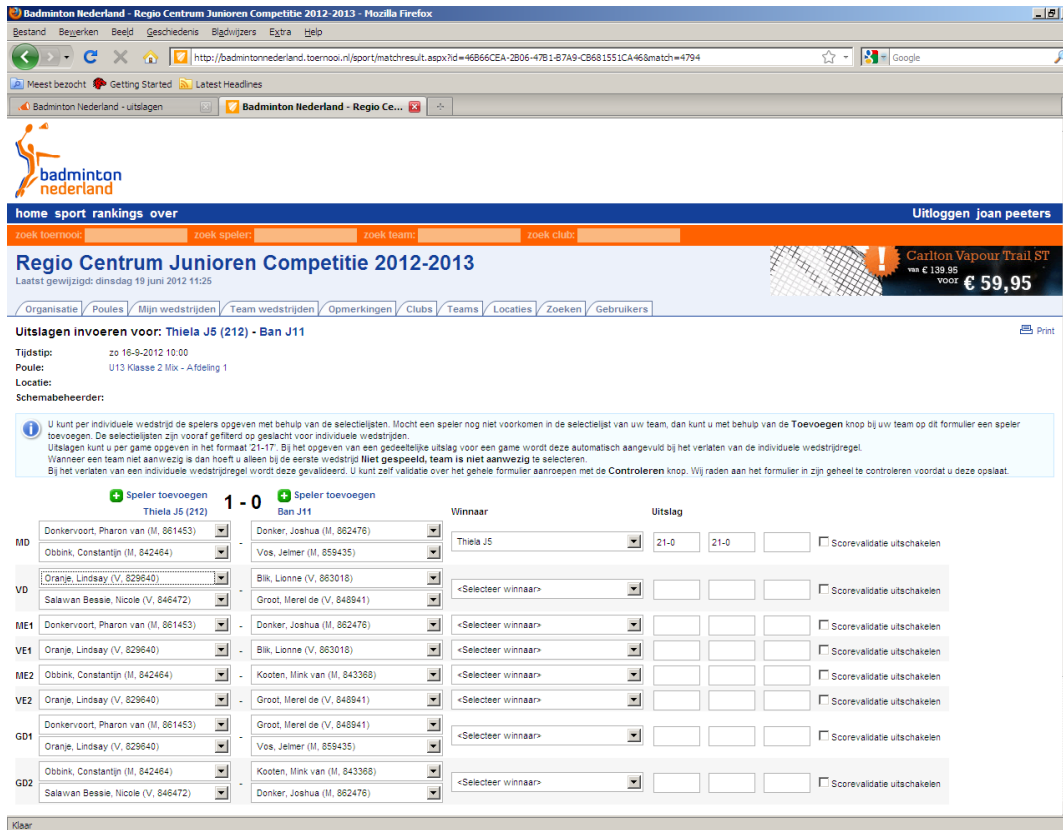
Badminton Nederland - Regio Centrum Junioren Competitie 2012-2013 - Mozilla Firefox

Bestand Bewerken Beeld Geschiedenis Bladwijzers Extra Help

http://badmintonnederland.toernooi.nl/sport/matchresult.aspx?id=46B66CEA-2B06-47B1-B7A9-CB681551CA46&match=4794

Google

Meest bezocht Getting Started Latest Headlines

Badminton Nederland - uitslagen
Badminton Nederland - Regio Ce...

badminton nederland

home sport rankings over

Uitloggen joan peeters

zoek toernooi: zoek speler: zoek team: zoek club:

Regio Centrum Junioren Competitie 2012-2013
Laatst gewijzigd: dinsdag 19 juni 2012 11:25

Carlton Vapour Trail ST
van € 139,95
voor € 59,95

Organisatie | Poules | Mijn wedstrijden | Team wedstrijden | Opmerkingen | Clubs | Teams | Locaties | Zoeken | Gebruikers

Uitslagen invoeren voor: Thiela J5 (212) - Ban J11

Print

Tijdstip: zo 16-9-2012 10:00
Poule: U13 Klasse 2 Mix - Afdeling 1
Locatie:
Schemabeheerder:

U kunt per individuele wedstrijd de spelers opgeven met behulp van de selectielijsten. Mocht een speler nog niet voorkomen in de selectielijst van uw team, dan kunt u met behulp van de Toevoegen knop bij uw team op dit formulier een speler toevoegen. De selectielijsten zijn vooraf gefilterd op geslacht voor individuele wedstrijden.
Uitslagen kunt u per game opgeven in het formaat '21-17'. Bij het opgeven van een gedeeltelijke uitslag voor een game wordt deze automatisch aangevuld bij het verlaten van de individuele wedstrijdregel.
Wanneer een team niet aanwezig is dan hoeft u alleen bij de eerste wedstrijd Niet gespeeld, team is niet aanwezig te selecteren.
Bij het verlaten van een individuele wedstrijdregel wordt deze gevalideerd. U kunt zelf validatie over het gehele formulier aanroepen met de Controleren knop. Wij raden aan het formulier in zijn geheel te controleren voordat u deze opslaat.

Speler toevoegen
Thiela J5 (212)
1 - 0
Speler toevoegen
Ban J11
Winnaar
Uitslag

MD
Donkervoort, Pharon van (M, 861453)
Obbink, Constantijn (M, 842464)
-
Donker, Joshua (M, 862476)
Vos, Jelmer (M, 859435)
Thiela J5
21-0
21-0
Scorevalidatie uitschakelen

VD
Oranje, Lindsay (V, 829640)
Salawan Bessie, Nicole (V, 846472)
-
Blik, Lionne (V, 863018)
Groot, Merel de (V, 848941)
<Selecteer winnaar>
Scorevalidatie uitschakelen

ME1
Donkervoort, Pharon van (M, 861453)
-
Donker, Joshua (M, 862476)
<Selecteer winnaar>
Scorevalidatie uitschakelen

VE1
Oranje, Lindsay (V, 829640)
-
Blik, Lionne (V, 863018)
<Selecteer winnaar>
Scorevalidatie uitschakelen

ME2
Obbink, Constantijn (M, 842464)
-
Kooten, Mink van (M, 843368)
<Selecteer winnaar>
Scorevalidatie uitschakelen

VE2
Oranje, Lindsay (V, 829640)
-
Groot, Merel de (V, 848941)
<Selecteer winnaar>
Scorevalidatie uitschakelen

GD1
Donkervoort, Pharon van (M, 861453)
Oranje, Lindsay (V, 829640)
-
Groot, Merel de (V, 848941)
Vos, Jelmer (M, 859435)
<Selecteer winnaar>
Scorevalidatie uitschakelen

GD2
Obbink, Constantijn (M, 842464)
Salawan Bessie, Nicole (V, 846472)
-
Kooten, Mink van (M, 843368)
Donker, Joshua (M, 862476)
<Selecteer winnaar>
Scorevalidatie uitschakelen

Klaar